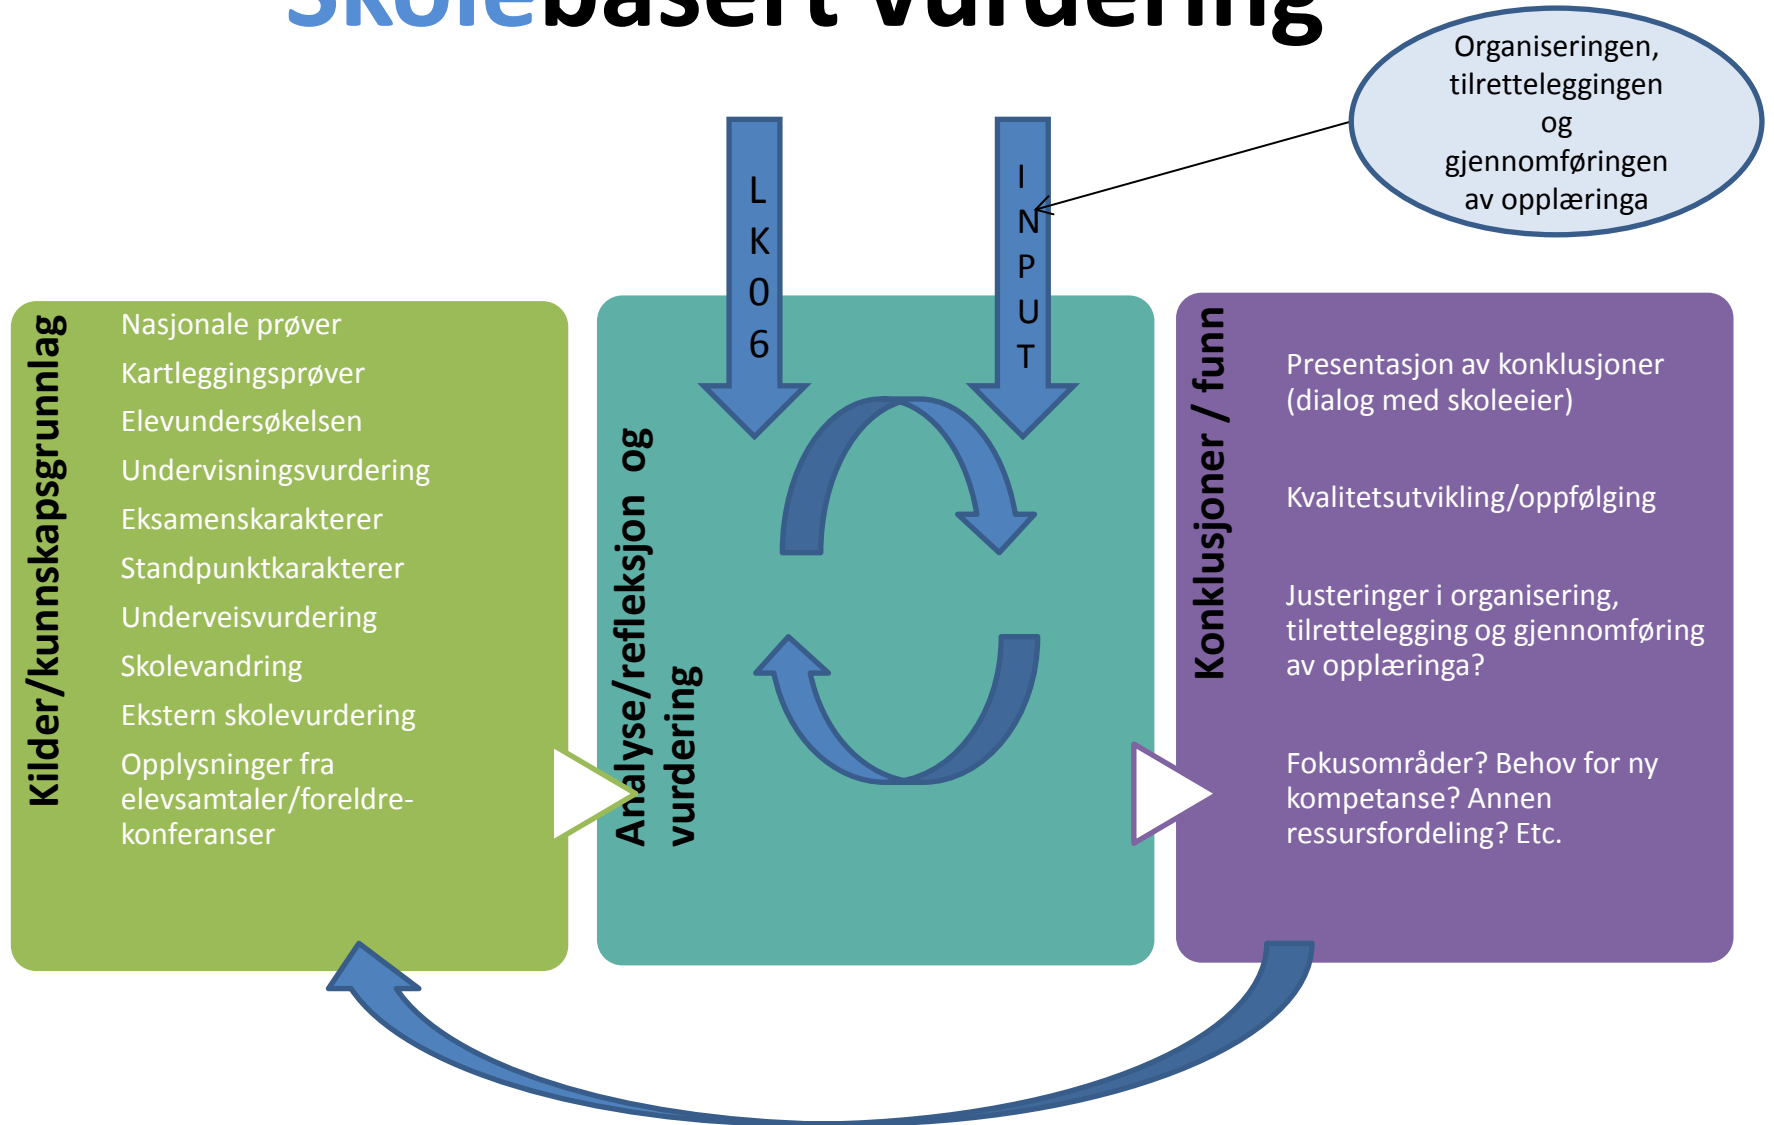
Skolebasert vurdering

Organiseringen, tilretteleggingen og gjennomføringen av opplæringa

L K 0 6

I N P U T

Kilder/kunnskapsgrunnlag

Nasjonale prøver
Kartleggingsprøver
Elevundersøkelsen
Undervisningsvurdering
Eksamenskarakterer
Standpunktkarakterer
Underveisvurdering
Skolevandring
Ekstern skolevurdering
Opplysninger fra elevsamtaler/foreldrekonferanser

Analyse/refleksjon og vurdering

Konklusjoner / funn

Presentasjon av konklusjoner (dialog med skoleeier)

Kvalitetsutvikling/oppfølging

Justeringer i organisering, tilrettelegging og gjennomføring av opplæringa?

Fokusområder? Behov for ny kompetanse? Annen ressursfordeling? Etc.